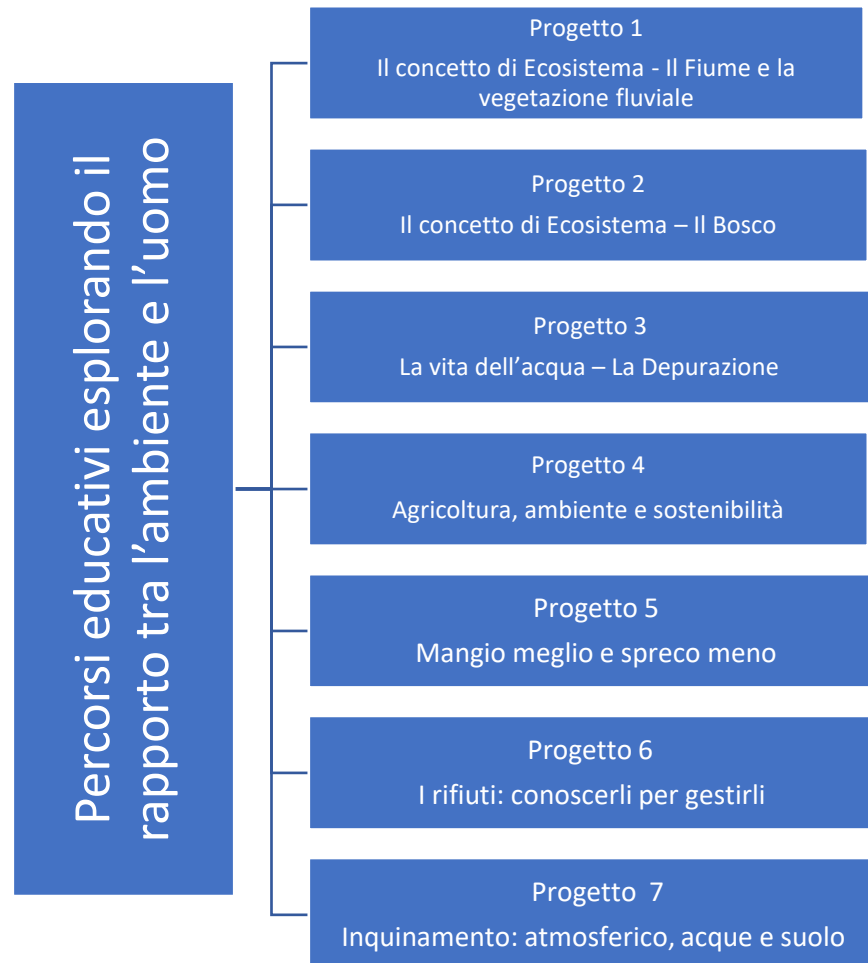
Percorsi educativi esplorando il rapporto tra l’ambiente e l’uomo

Progetto 1
Il concetto di Ecosistema - Il Fiume e la vegetazione fluviale

Progetto 2
Il concetto di Ecosistema – Il Bosco

Progetto 3
La vita dell’acqua – La Depurazione

Progetto 4
Agricoltura, ambiente e sostenibilità

Progetto 5
Mangio meglio e spreco meno

Progetto 6
I rifiuti: conoscerli per gestirli

Progetto 7
Inquinamento: atmosferico, acque e suolo